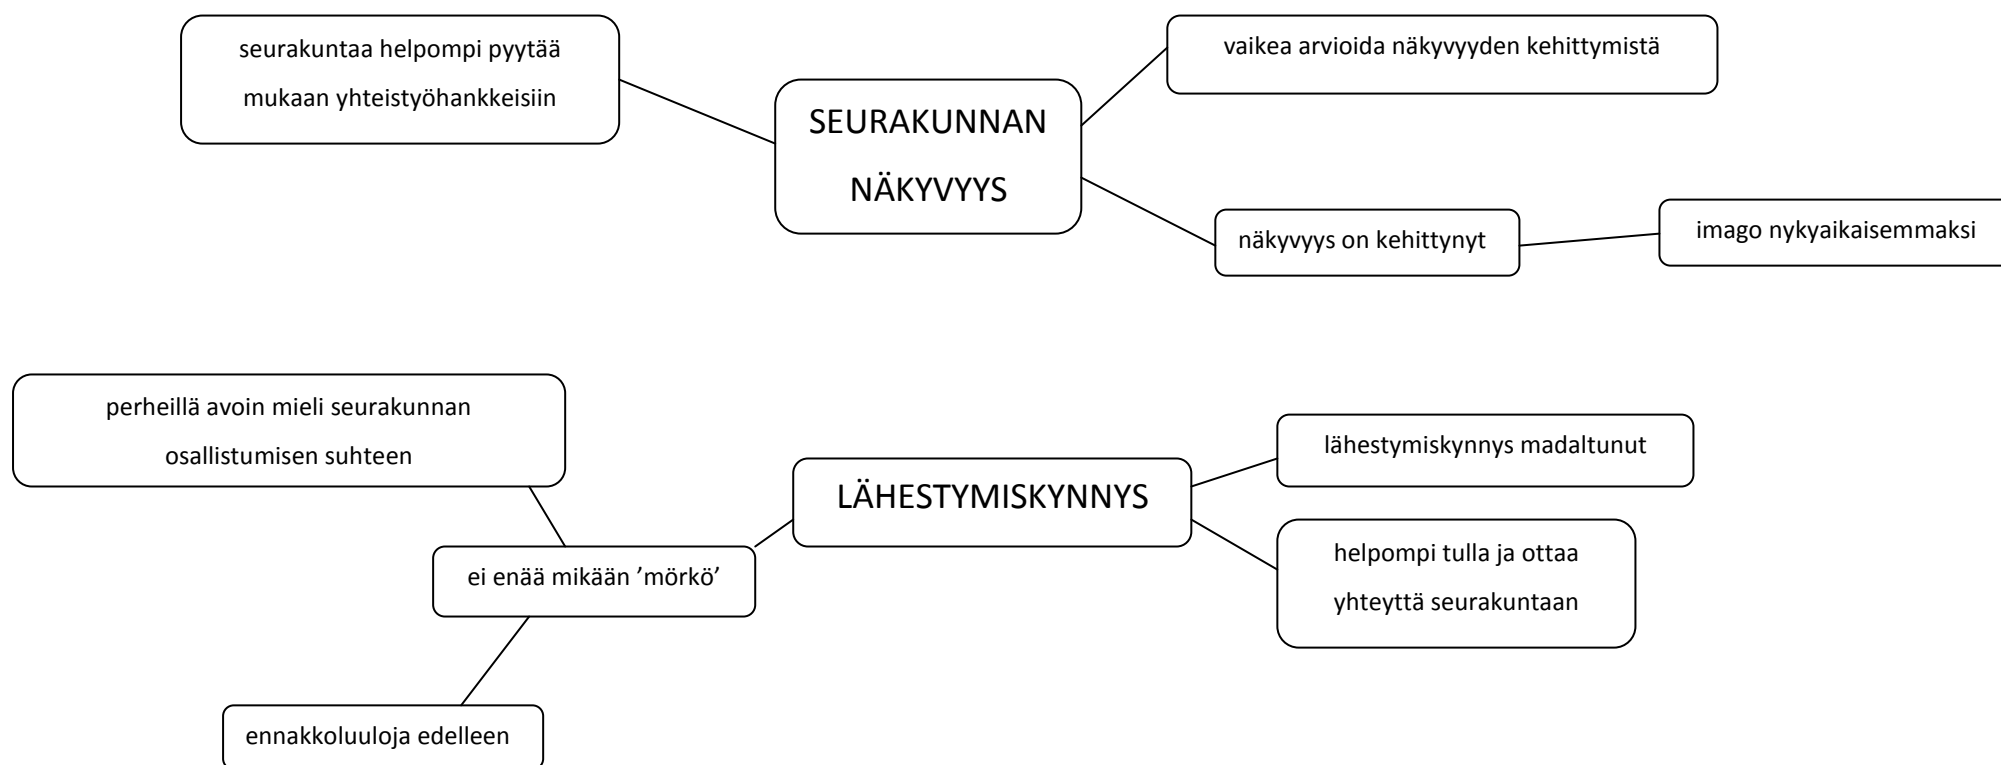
seurakuntaa helpompi pyytää mukaan yhteistyöhankkeisiin

SEURAKUNNAN NÄKYVYYS

vaikea arvioida näkyvyyden kehittymistä

näkyvyys on kehittynyt

imago nykyaikaisemmaksi

perheillä avoin mieli seurakunnan osallistumisen suhteen

LÄHESTYMISKYNNYS

lähestymiskynnys madaltunut

helpompi tulla ja ottaa yhteyttä seurakuntaan

ei enää mikään 'mörkö'

ennakkoluuloja edelleen